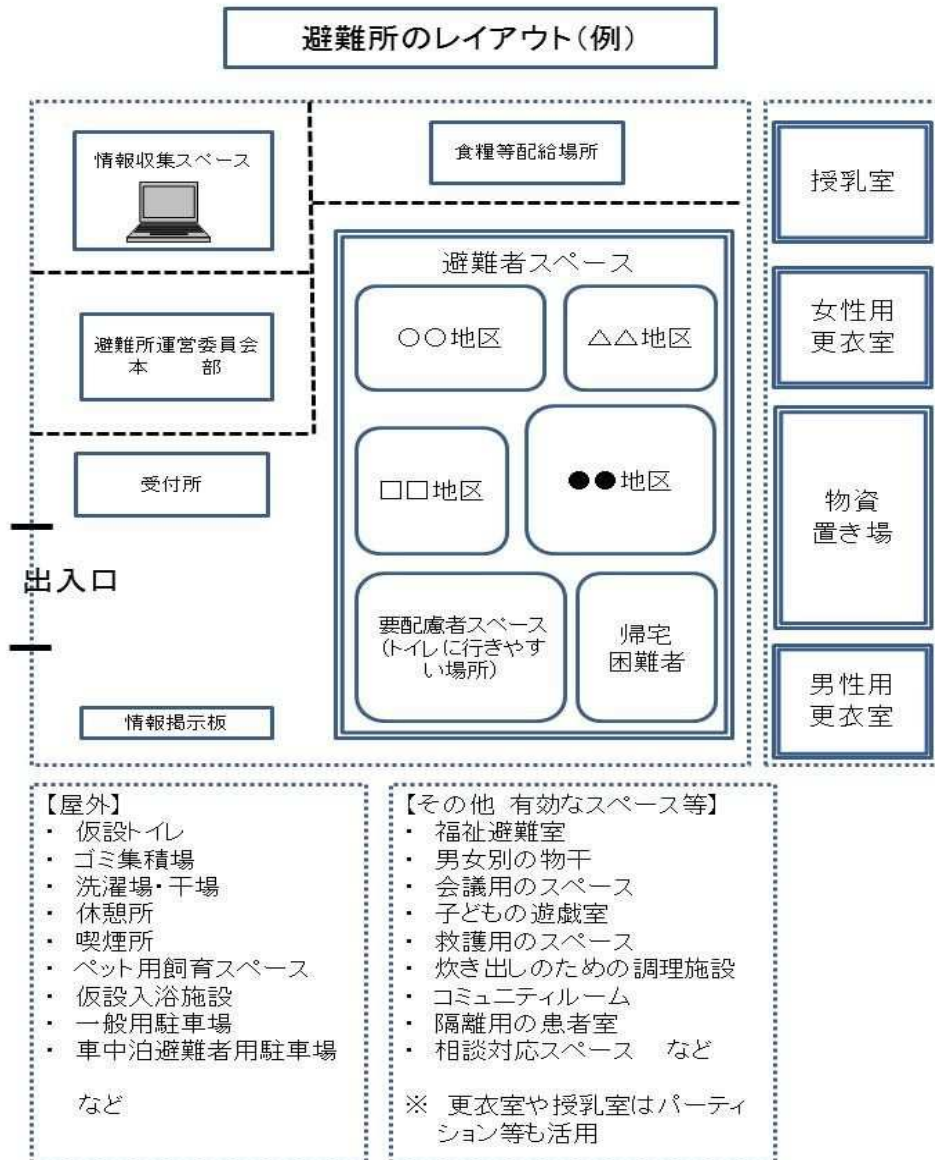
避難所のレイアウト（例）

情報収集スペース

食糧等配給場所

授乳室

避難者スペース

〇〇地区

△△地区

女性用更衣室

避難所運営委員会
本　　部

□□地区

●●地区

受付所

物資置き場

出入口

要配慮者スペース（トイレに行きやすい場所）

帰宅困難者

男性用更衣室

情報掲示板

【屋外】
・ 仮設トイレ
・ ゴミ集積場
・ 洗濯場・干場
・ 休憩所
・ 喫煙所
・ ペット用飼育スペース
・ 仮設入浴施設
・ 一般用駐車場
・ 車中泊避難者用駐車場

など

【その他 有効なスペース等】
・ 福祉避難室
・ 男女別の物干
・ 会議用のスペース
・ 子どもの遊戯室
・ 救護用のスペース
・ 炊き出しのための調理施設
・ コミュニティルーム
・ 隔離用の患者室
・ 相談対応スペース　など

※ 更衣室や授乳室はパーティション等も活用